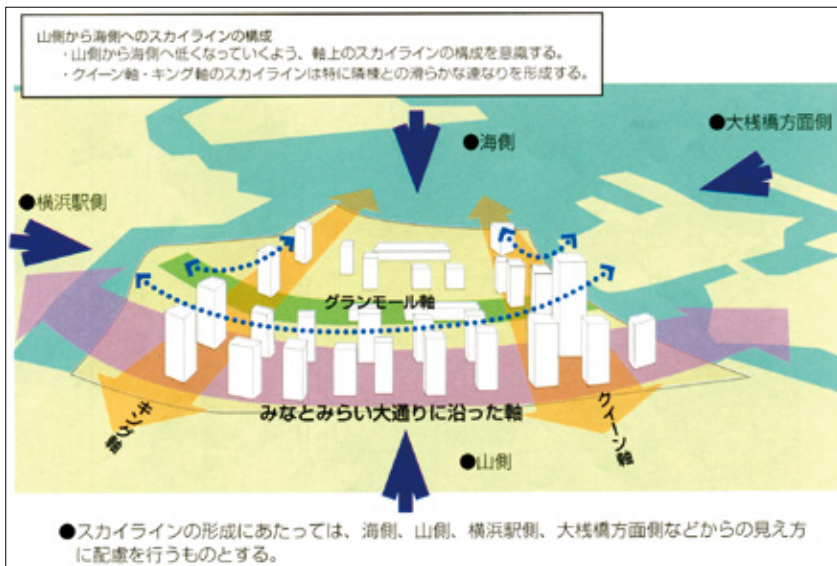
山側から海側へのスカイラインの構成
・山側から海側へ低くなっていくよう、軸上のスカイラインの構成を意識する。
・クイーン軸・キング軸のスカイラインは特に隣棟との滑らかな連なりを形成する。

●海側

●大桟橋方面側

●横浜駅側

グランモール軸

キング軸

クイーン軸

みなとみらい大通りに沿った軸

●山側

●スカイラインの形成にあたっては、海側、山側、横浜駅側、大桟橋方面側などからの見え方に配慮を行うものとする。